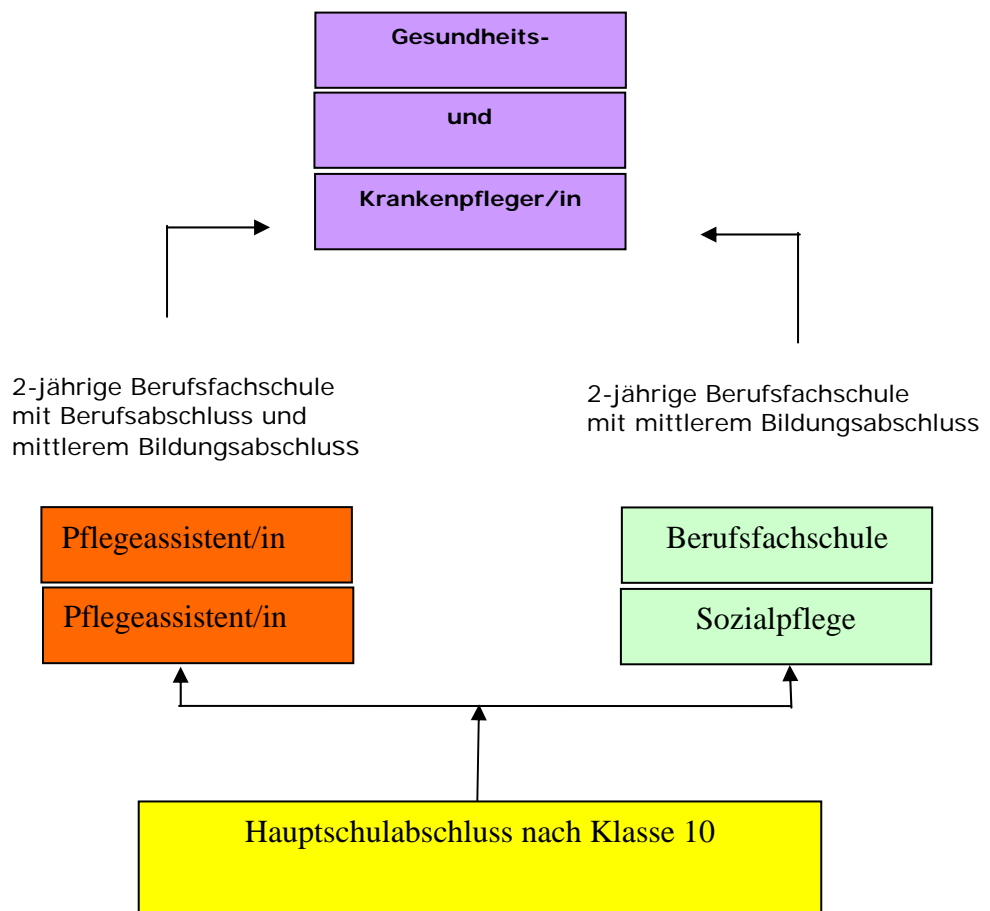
Gesundheits-

und

Krankenpfleger/in

2-jährige Berufsfachschule mit Berufsabschluss und mittlerem Bildungsabschluss

2-jährige Berufsfachschule mit mittlerem Bildungsabschluss

Pflegeassistent/in

Pflegeassistent/in

Berufsfachschule

Sozialpflege

Hauptschulabschluss nach Klasse 10